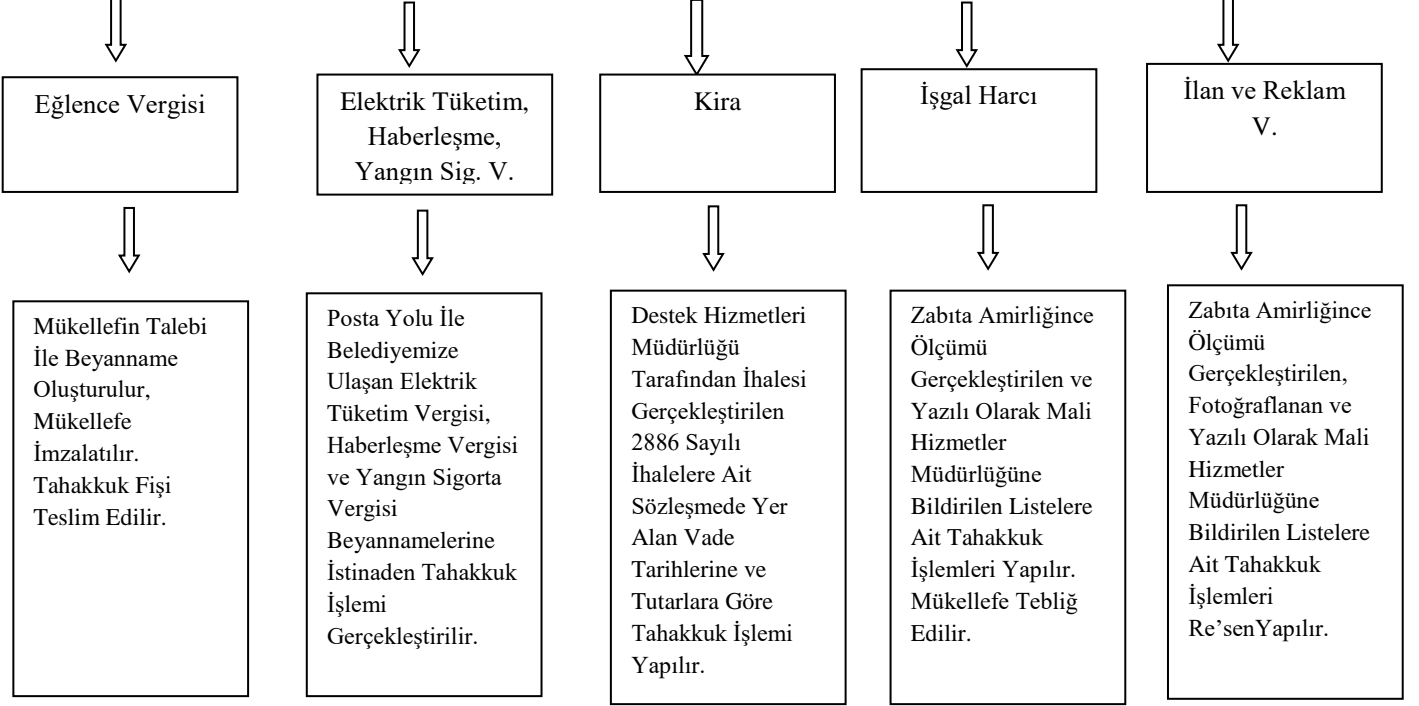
Eğlence Vergisi

Mükellefin Talebi İle Beyanname Oluşturulur, Mükellefe İmzalatılır. Tahakkuk Fişi Teslim Edilir.

Elektrik Tüketim, Haberleşme, Yangın Sig. V.

Posta Yolu İle Belediyemize Ulaşan Elektrik Tüketim Vergisi, Haberleşme Vergisi ve Yangın Sigorta Vergisi Beyannamelerine İstinaden Tahakkuk İşlemi Gerçekleştirilir.

Kira

Destek Hizmetleri Müdürlüğü Tarafından İhalesi Gerçekleştirilen 2886 Sayılı İhalelere Ait Sözleşmede Yer Alan Vade Tarihlerine ve Tutarlara Göre Tahakkuk İşlemi Yapılır.

İşgal Harcı

Zabıta Amirliğince Ölçümü Gerçekleştirilen ve Yazılı Olarak Mali Hizmetler Müdürlüğüne Bildirilen Listelere Ait Tahakkuk İşlemleri Yapılır. Mükellefe Tebliğ Edilir.

İlan ve Reklam V.

Zabıta Amirliğince Ölçümü Gerçekleştirilen, Fotoğraflanan ve Yazılı Olarak Mali Hizmetler Müdürlüğüne Bildirilen Listelere Ait Tahakkuk İşlemleri Re'senYapılır.